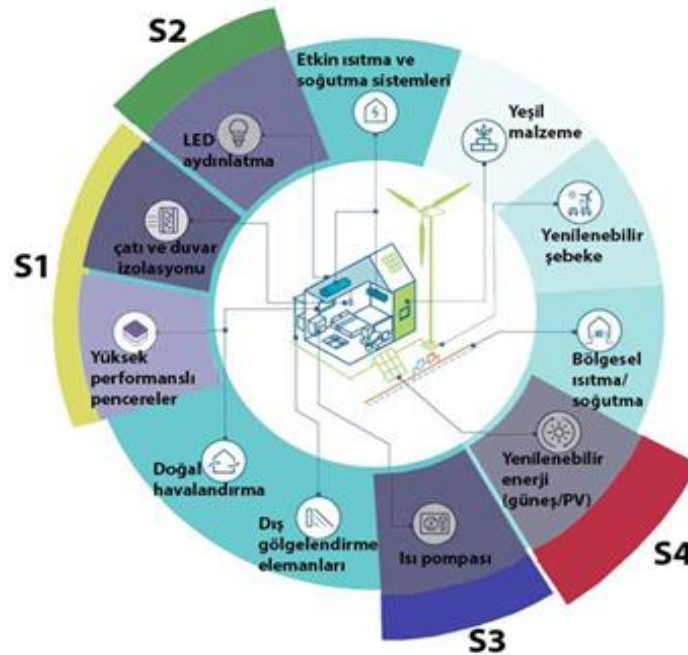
S2

Etkin ısıtma ve soğutma sistemleri

Yeşil malzeme

LED aydınlatma

çatı ve duvar izolasyonu

Yenilenebilir şebeke

S1

Yüksek performanslı pencereler

Bölgesel ısıtma/ soğutma

Yenilenebilir enerji (güneş/PV)

Doğal havalandırma

Dış gölgelendirme elemanları

Isı pompası

S4

S3